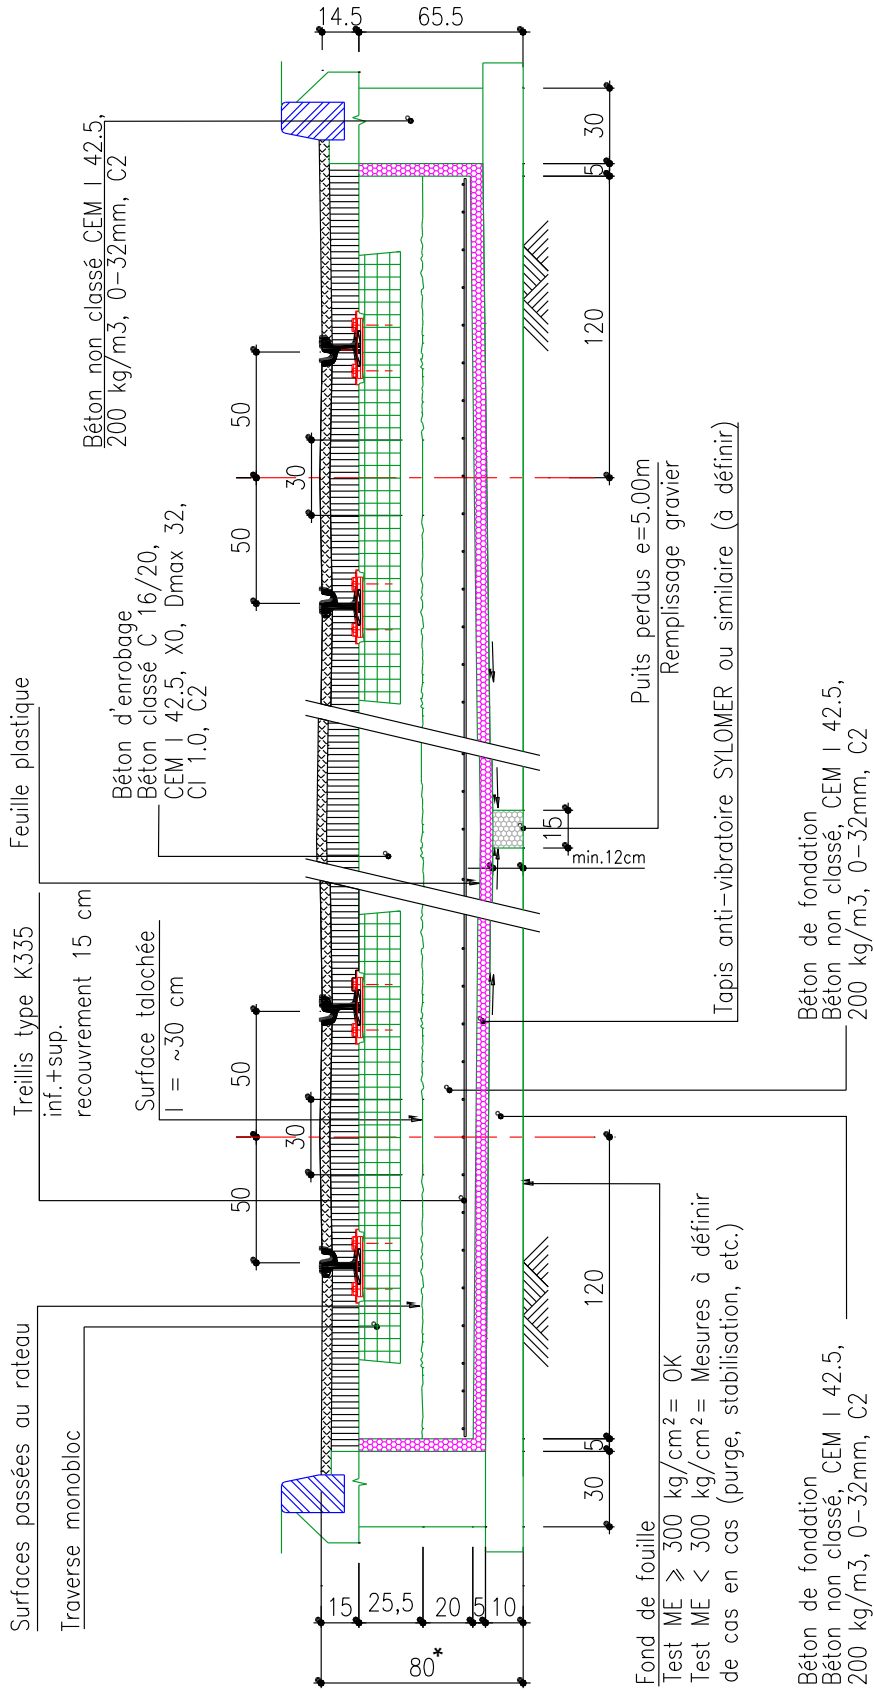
14.5
65.5

Béton non classé CEM I 42.5,
200 kg/m3, 0–32mm, C2

30
5
120
50
30
50
50
30
50
120
5
30

Béton d'enrobage
Béton classé C 16/20,
CEM I 42.5, X0, Dmax 32,
Cl 1.0, C2

Puits perdus e=5.00m
Remplissage gravier

Tapis anti-vibratoire SYLOMER ou similaire (à définir)

Feuille plastique

15
min.12cm

Treillis type K335
inf.+sup.
recouvrement 15 cm

Surface talochée
l = ~30 cm

Béton de fondation
Béton non classé, CEM I 42.5,
200 kg/m3, 0–32mm, C2

Surfaces passées au rateau

Traverse monobloc

Fond de fouille
Test ME ⩾ 300 kg/cm$^2$ = OK
Test ME < 300 kg/cm$^2$ = Mesures à définir
de cas en cas (purge, stabilisation, etc.)

Béton de fondation
Béton non classé, CEM I 42.5,
200 kg/m3, 0–32mm, C2

15
25,5
20
5
10
80*